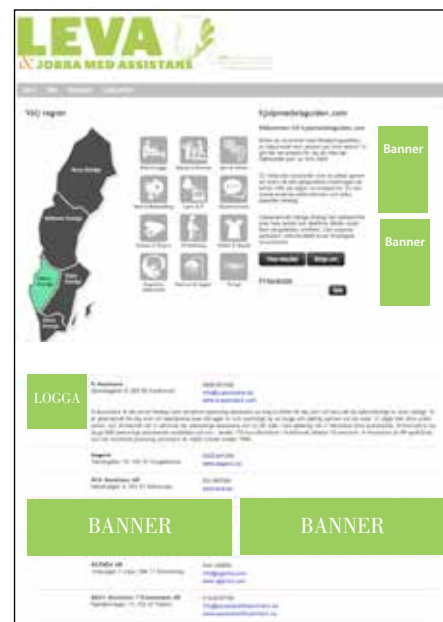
LEVA
& JOBBA MED ASSISTANS

Välj region

Hjälpmedelsguiden.com

Välkommen till hjälpmedelsguiden.com

Banner

Banner

Norra Sverige

Mellersta Sverige

Östra Sverige

Västra Sverige

Södra Sverige

LOGGA

BANNER

BANNER